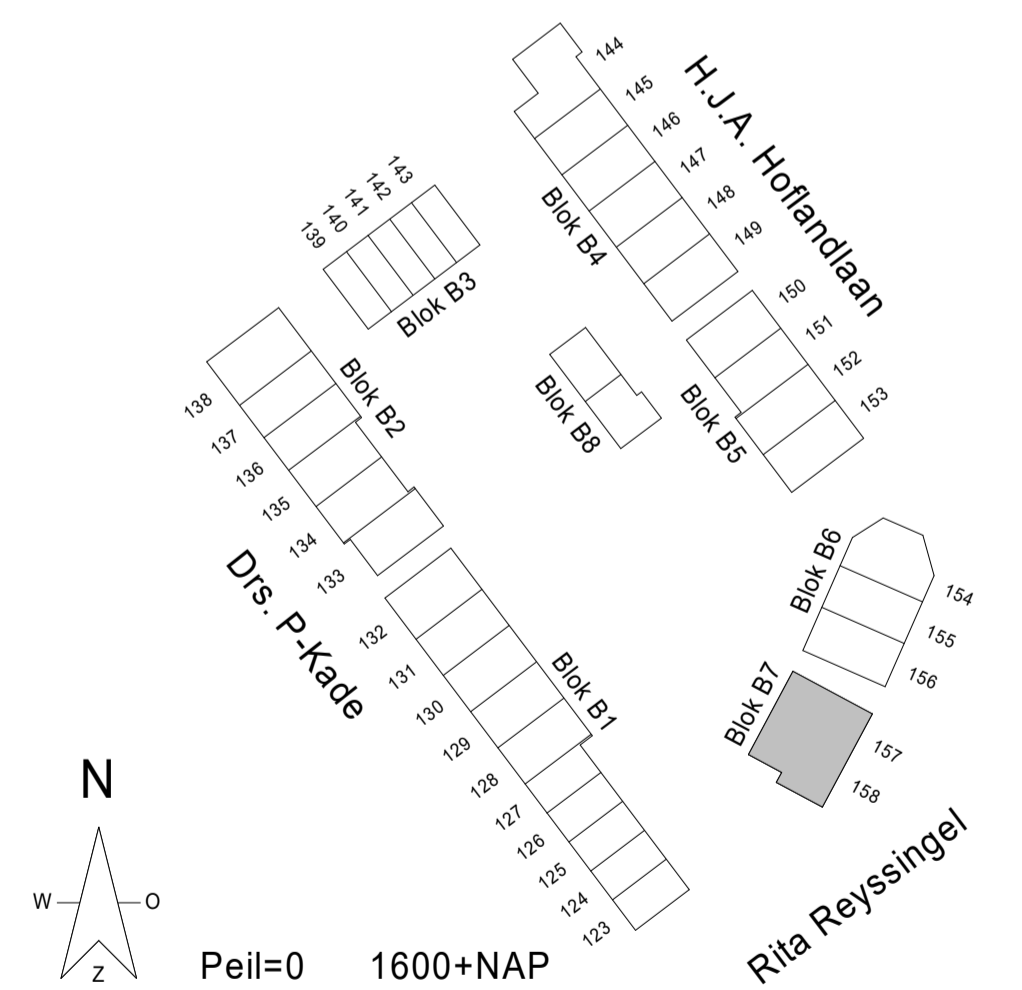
144
145
146
147
148
149
H.J.A. Hoflandlaan
Blok B4
143
142
141
140
139
Blok B3
150
151
152
153
Blok B5
Blok B8
Blok B2
138
137
136
135
134
133
Drs. P-Kade
132
131
130
129
128
127
126
125
124
123
Blok B1
Blok B6
154
155
156
Blok B7
157
158
Rita Reyssingel
N
W
O
Z
Peil=0
1600+NAP